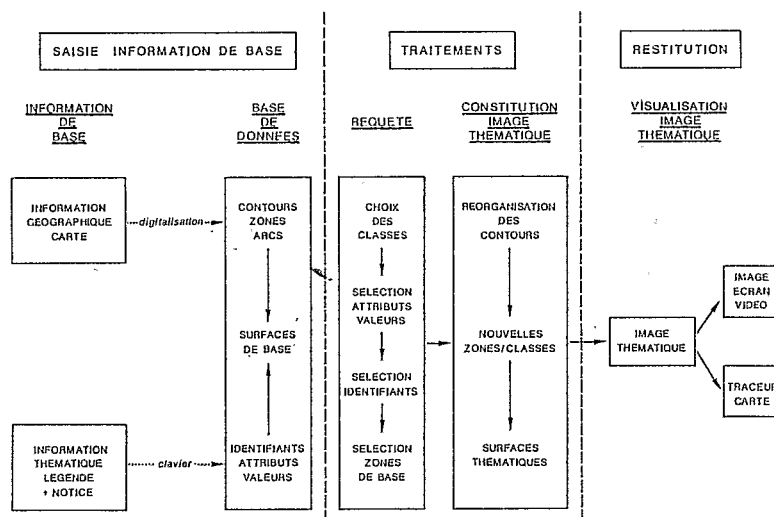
SAISIE INFORMATION DE BASE

TRAITEMENTS

RESTITUTION

INFORMATION DE BASE

BASE DE DONNEES

REQUETE

CONSTITUTION IMAGE THEMATIQUE

VISUALISATION IMAGE THEMATIQUE

INFORMATION GEOGRAPHIQUE CARTE

digitalisation

CONTOURS ZONES ARCS

SURFACES DE BASE

IDENTIFIANTS ATTRIBUTS VALEURS

INFORMATION THEMATIQUE LEGENDE + NOTICE

clavier

CHOIX DES CLASSES

SELECTION ATTRIBUTS VALEURS

SELECTION IDENTIFIANTS

SELECTION ZONES DE BASE

REORGANISATION DES CONTOURS

NOUVELLES ZONES/CLASSES

SURFACES THEMATIQUES

IMAGE THEMATIQUE

IMAGE ECRAN VIDEO

TRACEUR CARTE